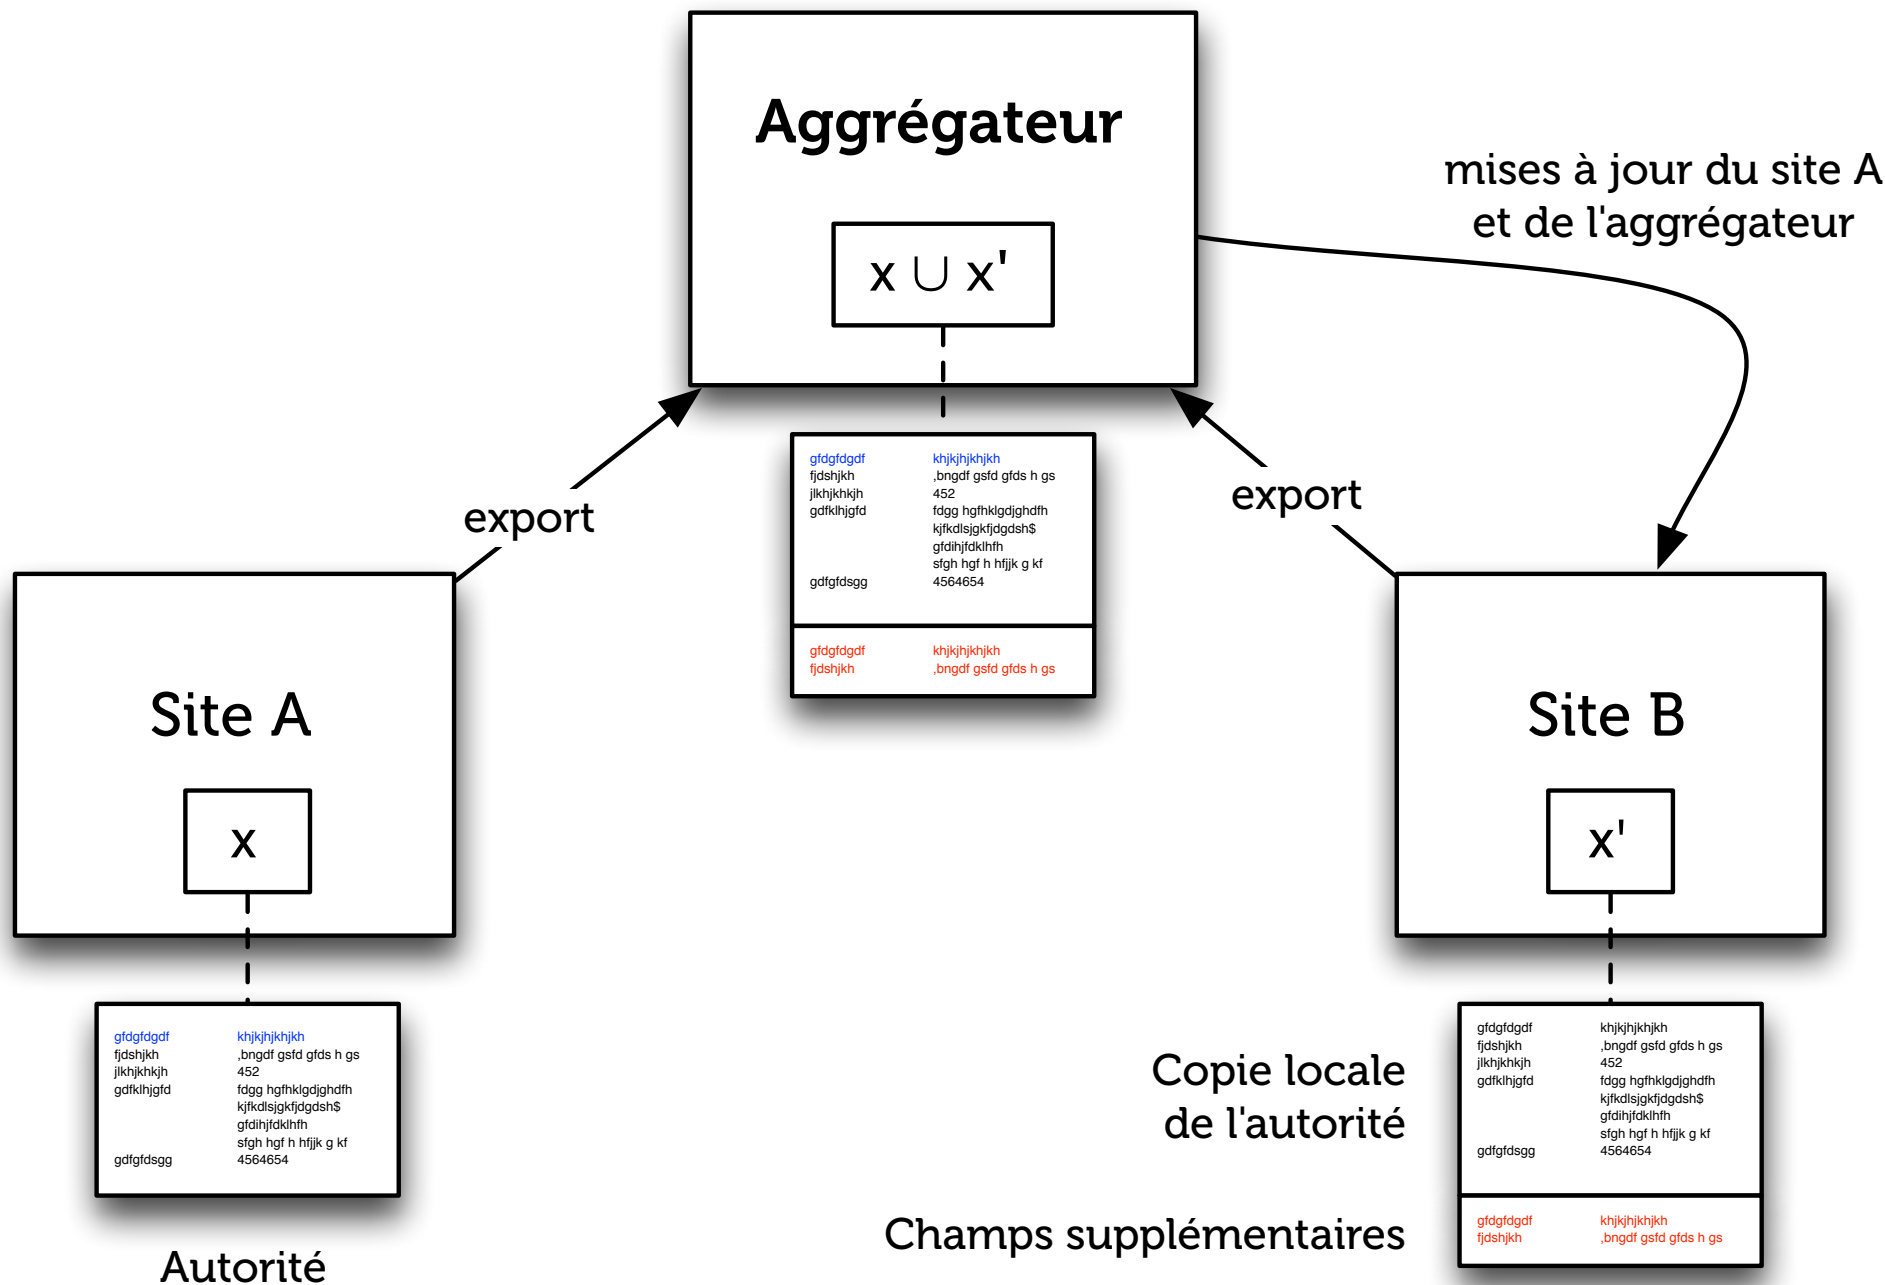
Aggrégateur

$x \cup x'$

mises à jour du site A et de l'aggrégateur

export

export

| gfdgfdgdf | khjkjhjkhjkh |
|---|---|
| fjdshjkh | ,bngdf gsfd gfds h gs |
| jlkhjkhkjh | 452 |
| gdfklhjgfd | fdgg hgfhklgdjghdfh kjfkdlsjgkfjdgdsh$ gfdihjfdklhfh sfgh hgf h hfjjk g kf |
| gdfgfdsgg | 4564654 |
| gfdgfdgdf | khjkjhjkhjkh |
| fjdshjkh | ,bngdf gsfd gfds h gs |

Site A

x

| gfdgfdgdf | khjkjhjkhjkh |
|---|---|
| fjdshjkh | ,bngdf gsfd gfds h gs |
| jlkhjkhkjh | 452 |
| gdfklhjgfd | fdgg hgfhklgdjghdfh kjfkdlsjgkfjdgdsh$ gfdihjfdklhfh sfgh hgf h hfjjk g kf |
| gdfgfdsgg | 4564654 |

Autorité

Site B

x'

Copie locale de l'autorité

| gfdgfdgdf | khjkjhjkhjkh |
|---|---|
| fjdshjkh | ,bngdf gsfd gfds h gs |
| jlkhjkhkjh | 452 |
| gdfklhjgfd | fdgg hgfhklgdjghdfh kjfkdlsjgkfjdgdsh$ gfdihjfdklhfh sfgh hgf h hfjjk g kf |
| gdfgfdsgg | 4564654 |
| gfdgfdgdf | khjkjhjkhjkh |
| fjdshjkh | ,bngdf gsfd gfds h gs |

Champs supplémentaires